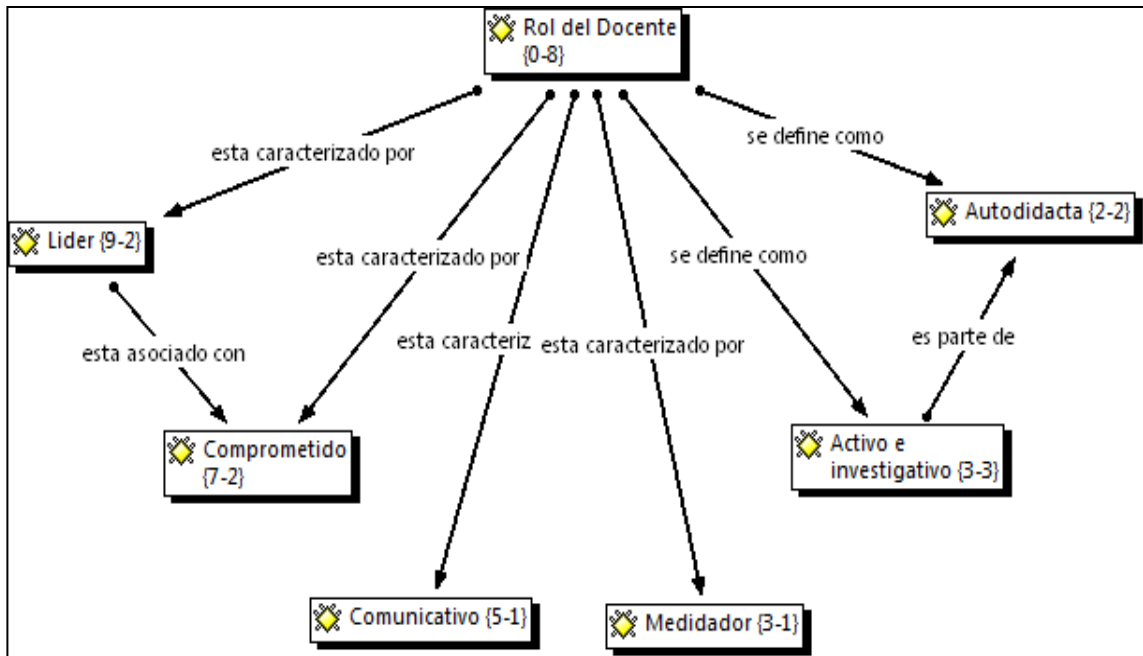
Rol del Docente {0-8}

esta caracterizado por

se define como

Lider {9-2}

esta caracterizado por

se define como

Autodidacta {2-2}

esta asociado con

esta caracteriz

esta caracterizado por

es parte de

Comprometido {7-2}

Activo e investigativo {3-3}

Comunicativo {5-1}

Medidador {3-1}